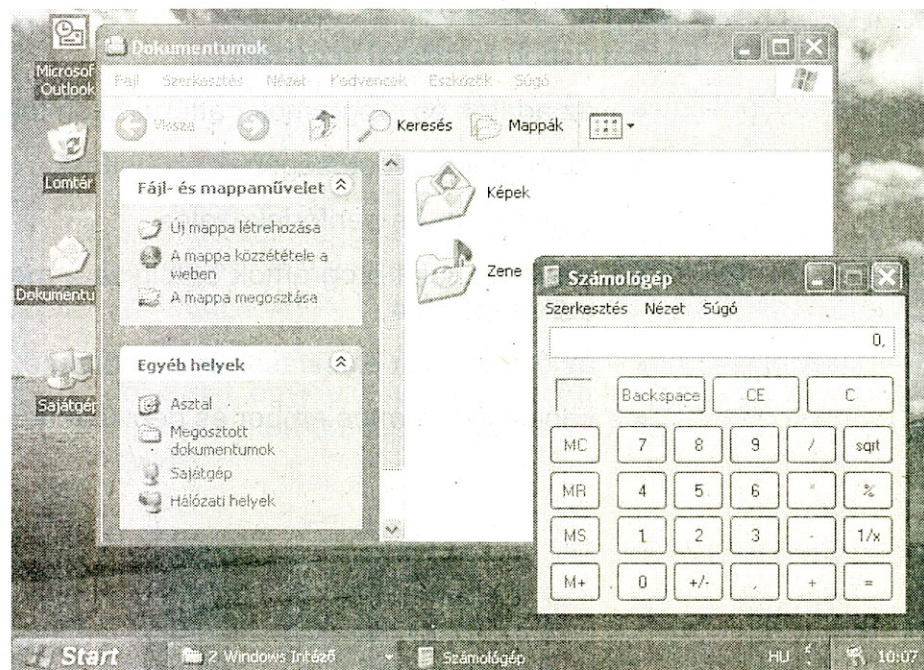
Microsof Outlook

Lomtár

Dokumentu

Sajátgép

Dokumentumok

Fájl Szerkesztés Nézet Kedvencek Eszközök Súgó

Vissza Keresés Mappák

Fájl- és mappaműveletek

Új mappa létrehozása

A mappa közzététele a weben

A mappa megosztása

Egyéb helyek

Asztal

Megosztott dokumentumok

Sajátgép

Hálózati helyek

Képek

Zene

Számológép

Szerkesztés Nézet Súgó

0,

| | Backspace | CE | C | | |
|---|---|---|---|---|---|
| MC | 7 | 8 | 9 | / | sqrt |
| MR | 4 | 5 | 6 | * | % |
| MS | 1 | 2 | 3 | - | 1/x |
| M+ | 0 | +/- | , | + | = |

Start

2 Windows Intéző

Számológép

HU

10:07